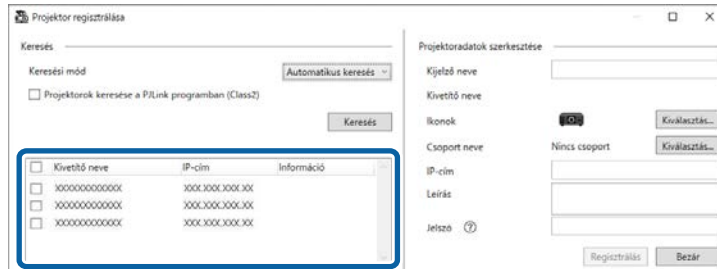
Projektor regisztrálása

Keresés

Keresési mód

Automatikus keresés

Projektorok keresése a PJLink programban (Class2)

Keresés

| Kivetítő neve | IP-cím | Információ |
|---|---|---|
| XXXXXXXXXXXX | XXX.XXX.XXX.XX | |
| XXXXXXXXXXXX | XXX.XXX.XXX.XX | |
| XXXXXXXXXXXX | XXX.XXX.XXX.XX | |

Projektoradatok szerkesztése

Kijelző neve

Kivetítő neve

Ikonok

Kiválasztás...

Csoport neve

Nincs csoport

Kiválasztás...

IP-cím

Leírás

Jelszó

Regisztrálás

Bezár